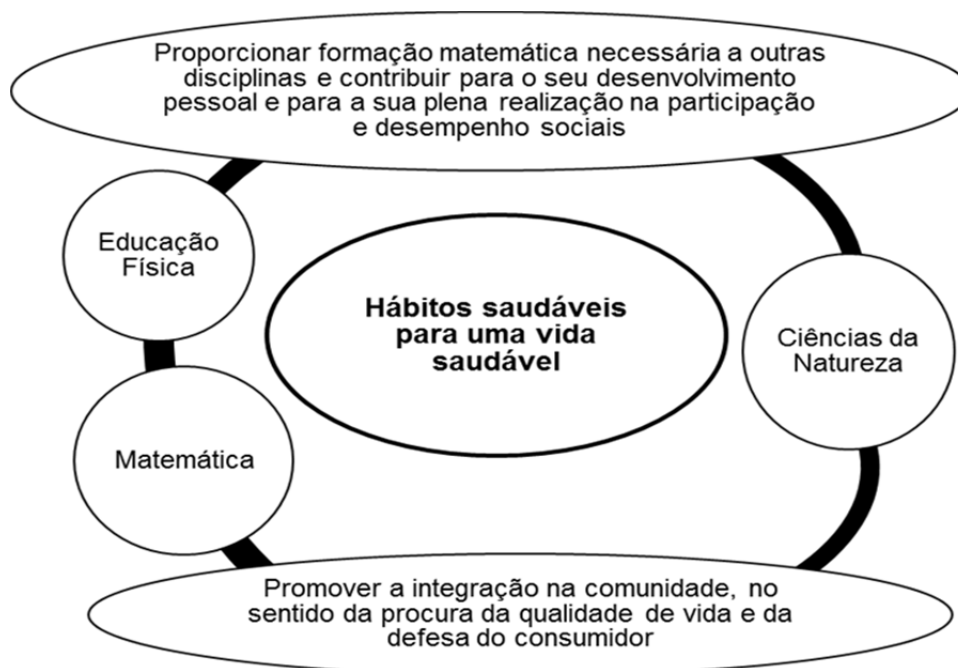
Proporcionar formação matemática necessária a outras disciplinas e contribuir para o seu desenvolvimento pessoal e para a sua plena realização na participação e desempenho sociais

Educação Física

Hábitos saudáveis para uma vida saudável

Ciências da Natureza

Matemática

Promover a integração na comunidade, no sentido da procura da qualidade de vida e da defesa do consumidor